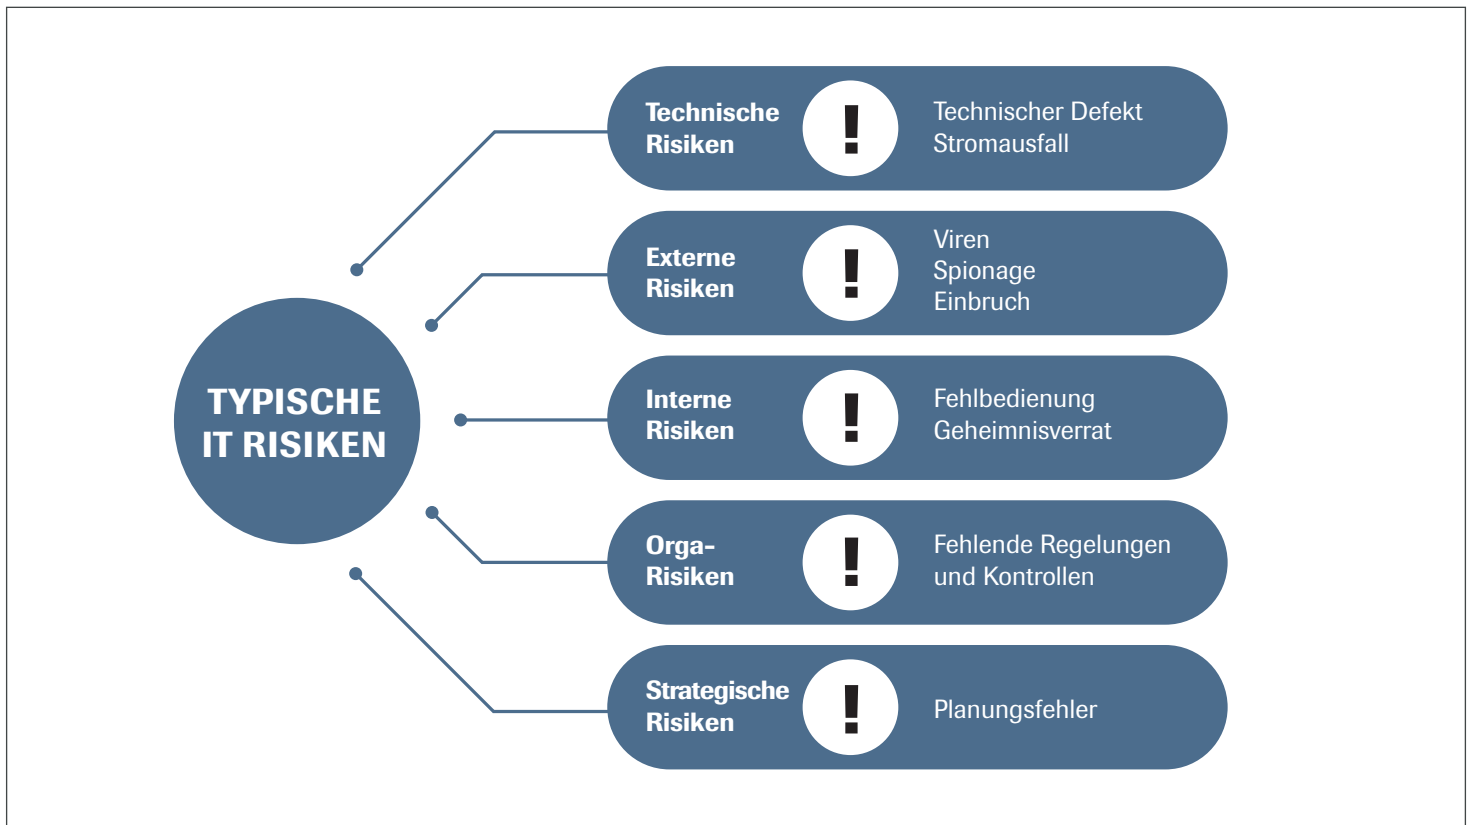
TYPISCHE IT RISIKEN

Technische Risiken
!
Technischer Defekt
Stromausfall

Externe Risiken
!
Viren
Spionage
Einbruch

Interne Risiken
!
Fehlbedienung
Geheimnisverrat

Orga-Risiken
!
Fehlende Regelungen und Kontrollen

Strategische Risiken
!
Planungsfehler